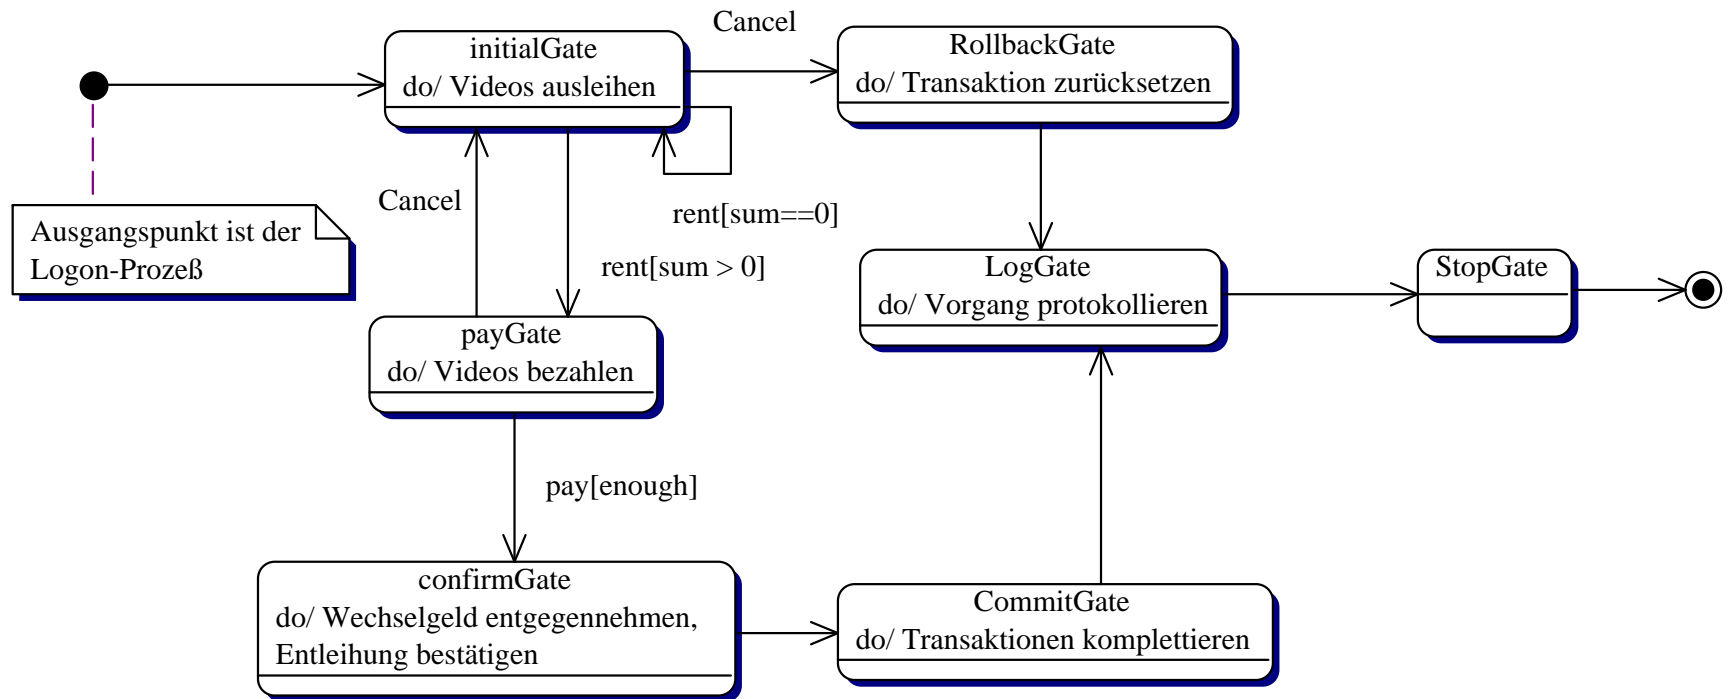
initialGate
do/ Videos ausleihen

Cancel

RollbackGate
do/ Transaktion zurücksetzen

Ausgangspunkt ist der Logon-Prozeß

Cancel

rent[sum==0]

rent[sum > 0]

LogGate
do/ Vorgang protokollieren

StopGate

payGate
do/ Videos bezahlen

pay[enough]

confirmGate
do/ Wechselgeld entgegennehmen, Entleihung bestätigen

CommitGate
do/ Transaktionen komplettieren